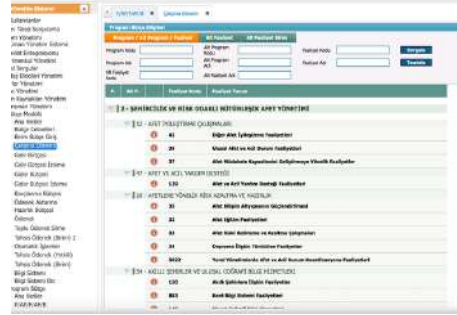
Kullanıcılar
Temel Sorgulama
Sistem Yönetimi
İnsan Yönetimi Sistemi
Mali Entegrasyonu
Mevzuat Yönetimi
İl Sorgular
Bilgi Erişimi Yönetimi
Bilgi Yönetimi
Yönetimi
Kaynakları Yönetimi
Yönetim Yönetimi
Modülü
Ana Sistem
Bütçe Cetvelleri
Birim Bütçe Giriş
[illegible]
Gelir Birliğini
Gelir Bütçesi Tahmin
Gelir Bütçesi
Gelir Bütçesi Tahmin
Bütçe Bütçe
Ödenek Aktarma
Harcama Bütçesi
Ödenek
Toplu Ödenek
Toplu Ödenek (Birim)
Ödenekli İşlemler
Toplu Ödenek
Toplu Ödenek (Birim)
Bilgi Sistemi
Bilgi Sistemi
Bütçe
Ana Sistem
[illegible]

Ana Sayfa | Çalışma Ekranı

Program / Bütçe Bilgileri
Program / Alt Program / Faaliyet | Alt Faaliyet | Alt Faaliyet Birim

Program Kodu | Alt Program Kodu | Faaliyet Kodu | Sorgula
Program Adı | Alt Program Adı | Faaliyet Adı | Temizle
Alt Faaliyet Kodu | Alt Faaliyet Adı

Faaliyet Kodu | Faaliyet Tanımı

3 - ŞEHİRCİLİK VE RİSK ODAKLI BÜTÜNLEŞİK AFET YÖNETİMİ
12 - AFET İYİLEŞTİRME ÇALIŞMALARI
41 Doğal Afet İyileştirme Faaliyetleri
38 Afet Sonrası Faaliyetleri
37 Afet Yönetimi Kapasitesini Geliştirmeye Yönelik Faaliyetler
17 - AFET VE ACİL YARDIM DESTEĞİ
130 Afet ve Acil Yardım Desteği Faaliyetleri
26 - AFETLERE YÖNELİK RİSK AZALTMA VE HAZIRLIK
35 Afet Bilgisi Altyapısı ve Geliştirilmesi
36 Afet Eğitim Faaliyetleri
34 Afet Risk Azaltma ve Hazırlık Çalışmaları
34 Deprem Bilgi Sistemi Faaliyetleri
1023 Yerel Yönetimlerde Afet ve Acil Durum Faaliyetleri
34 - AKILLI ŞEHİRLER VE ULUSAL COĞRAFİ BİLGİ SİSTEMİ
130 Akıllı Şehirlere İlişkin Faaliyetler
883 Kent Bilgi Sistemi Faaliyetleri
130 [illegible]